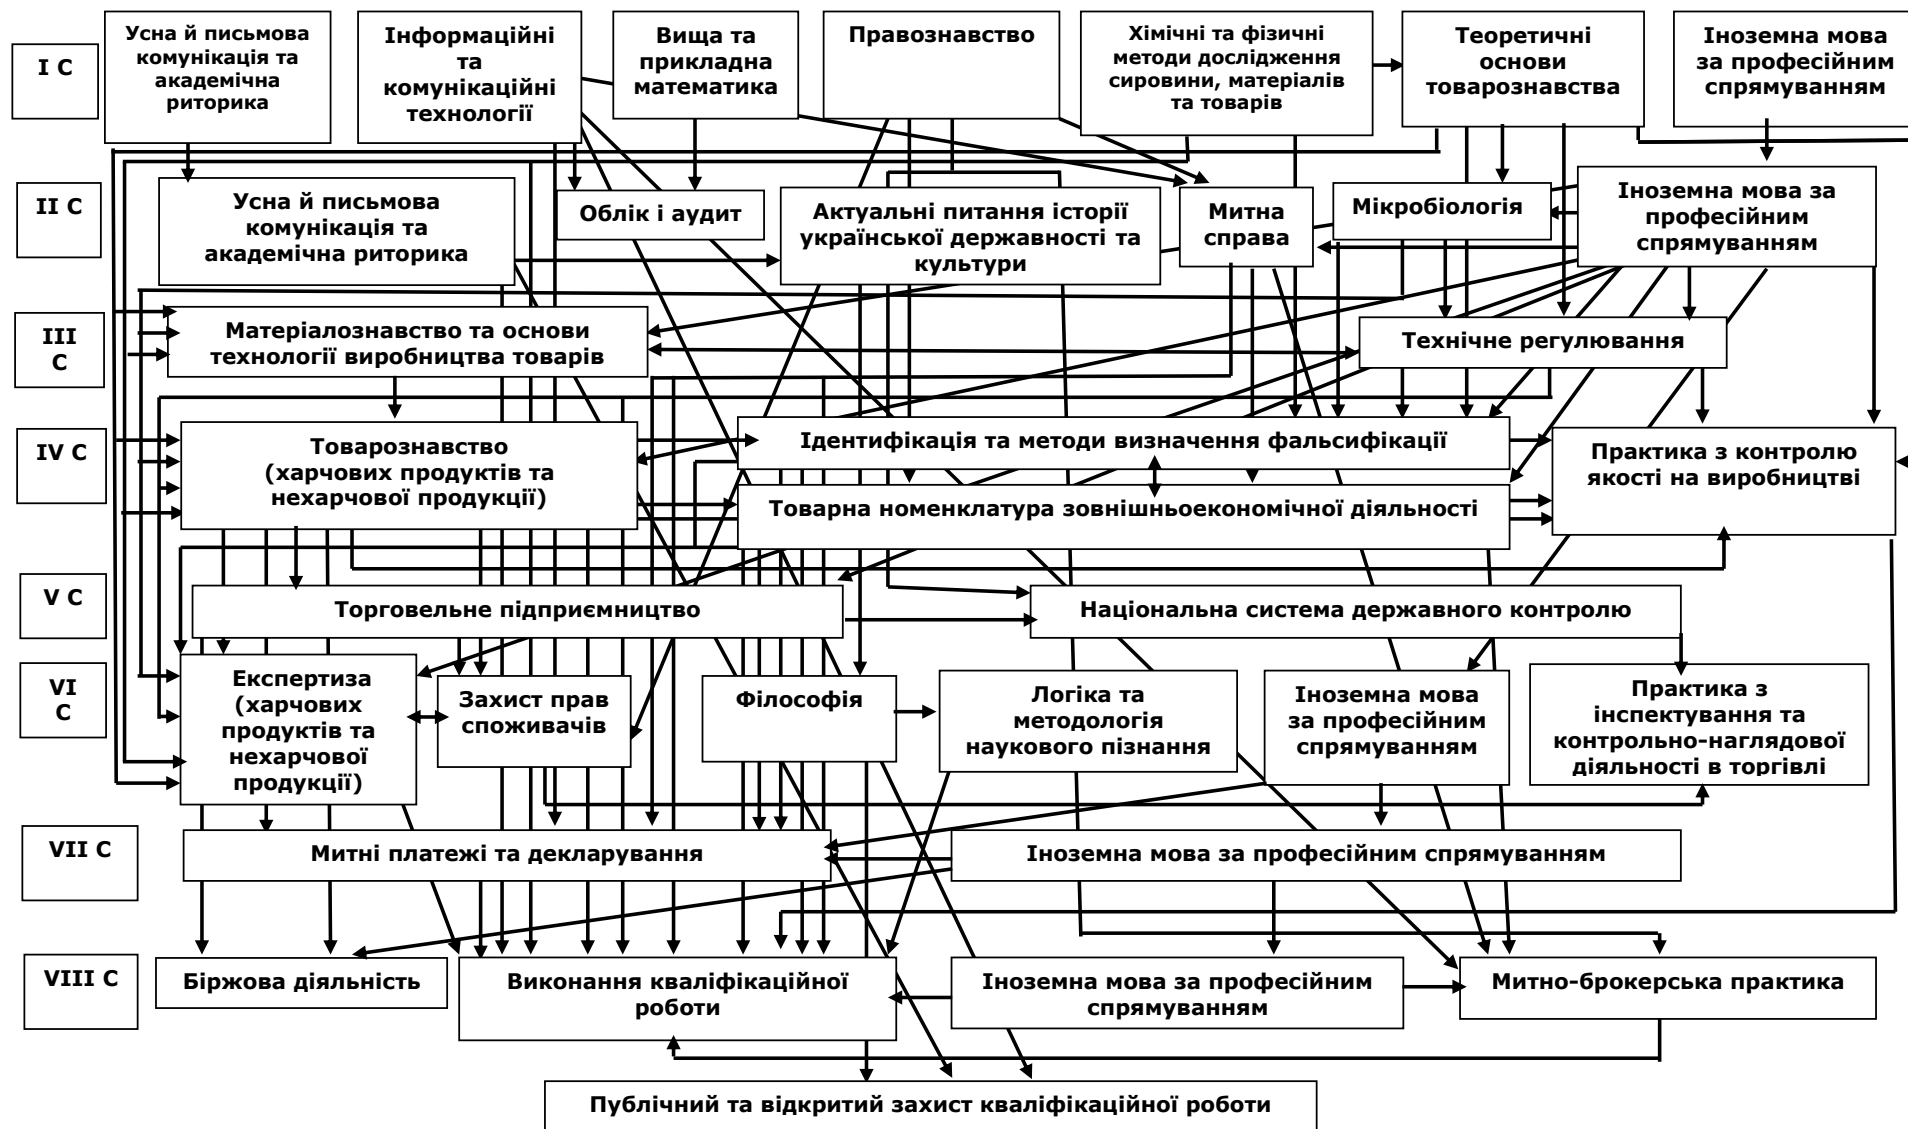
I С

Усна й письмова комунікація та академічна риторика

Інформаційні та комунікаційні технології

Вища та прикладна математика

Правознавство

Хімічні та фізичні методи дослідження сировини, матеріалів та товарів

Теоретичні основи товарознавства

Іноземна мова за професійним спрямуванням

II С

Усна й письмова комунікація та академічна риторика

Облік і аудит

Актуальні питання історії української державності та культури

Митна справа

Мікробіологія

Іноземна мова за професійним спрямуванням

III С

Матеріалознавство та основи технології виробництва товарів

Технічне регулювання

IV С

Товарознавство (харчових продуктів та нехарчової продукції)

Ідентифікація та методи визначення фальсифікації

Товарна номенклатура зовнішньоекономічної діяльності

Практика з контролю якості на виробництві

V С

Торговельне підприємництво

Національна система державного контролю

VI С

Експертиза (харчових продуктів та нехарчової продукції)

Захист прав споживачів

Філософія

Логіка та методологія наукового пізнання

Іноземна мова за професійним спрямуванням

Практика з інспектування та контрольно-наглядової діяльності в торгівлі

VII С

Митні платежі та декларування

Іноземна мова за професійним спрямуванням

VIII С

Біржова діяльність

Виконання кваліфікаційної роботи

Іноземна мова за професійним спрямуванням

Митно-брокерська практика

Публічний та відкритий захист кваліфікаційної роботи